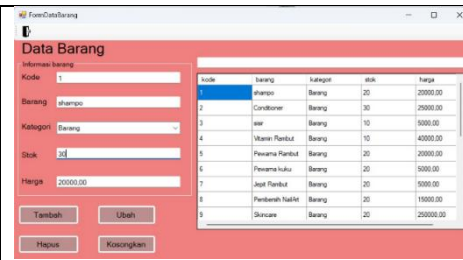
FormDataBarang

Data Barang

Informasi barang

Kode 1

Barang shampo

Kategori Barang

Stok 30

Harga 20000,00

Tambah Ubah

Hapus Kosongkan

| kode | barang | kategori | stok | harga |
|---|---|---|---|---|
| 1 | shampo | Barang | 20 | 20000,00 |
| 2 | Conditioner | Barang | 30 | 25000,00 |
| 3 | asir | Barang | 10 | 5000,00 |
| 4 | Vitamin Rambut | Barang | 10 | 40000,00 |
| 5 | Pewarna Rambut | Barang | 20 | 20000,00 |
| 6 | Pewarna kuku | Barang | 20 | 5000,00 |
| 7 | Jepit Rambut | Barang | 20 | 5000,00 |
| 8 | Pembersih NailArt | Barang | 20 | 15000,00 |
| 9 | Skincare | Barang | 20 | 250000,00 |